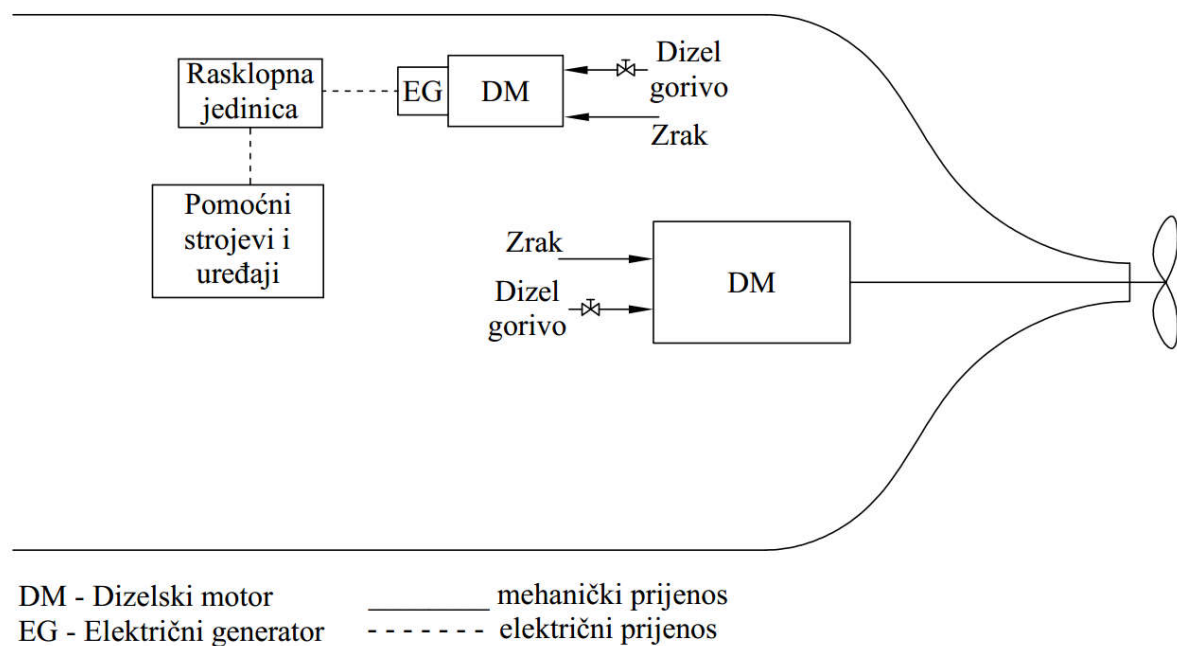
Rasklopna jedinica

EG

DM

Dizel gorivo

Zrak

Pomoćni strojevi i uređaji

Zrak

Dizel gorivo

DM

DM - Dizelski motor
EG - Električni generator

________ mehanički prijenos
- - - - - - električni prijenos